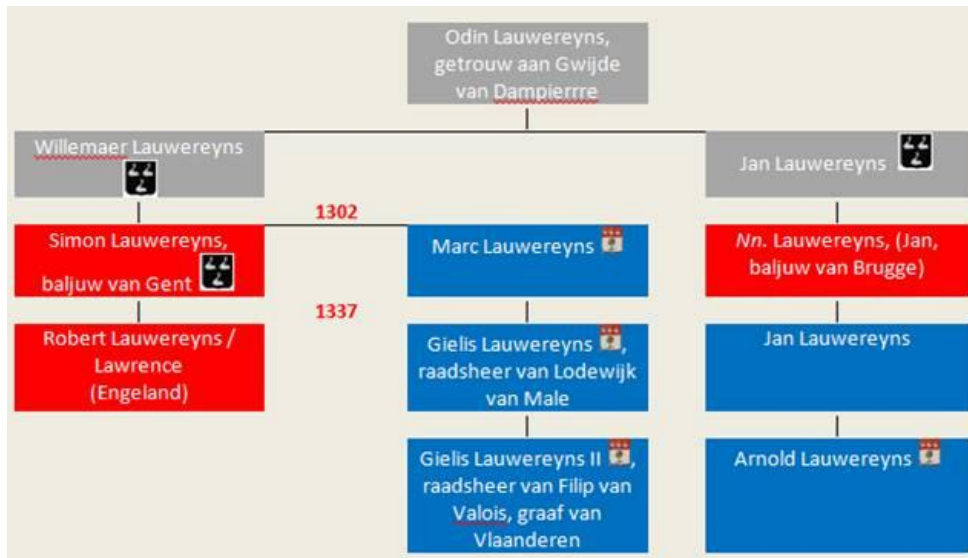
Odin Lauwereyns, getrouw aan Gwijde van Dampierrre

Willemaer Lauwereyns

Jan Lauwereyns

1302

Simon Lauwereyns, baljuw van Gent

Marc Lauwereyns

*Nn.* Lauwereyns, (Jan, baljuw van Brugge)

1337

Robert Lauwereyns / Lawrence (Engeland)

Gielis Lauwereyns, raadsheer van Lodewijk van Male

Jan Lauwereyns

Gielis Lauwereyns II, raadsheer van Filip van Valois, graaf van Vlaanderen

Arnold Lauwereyns